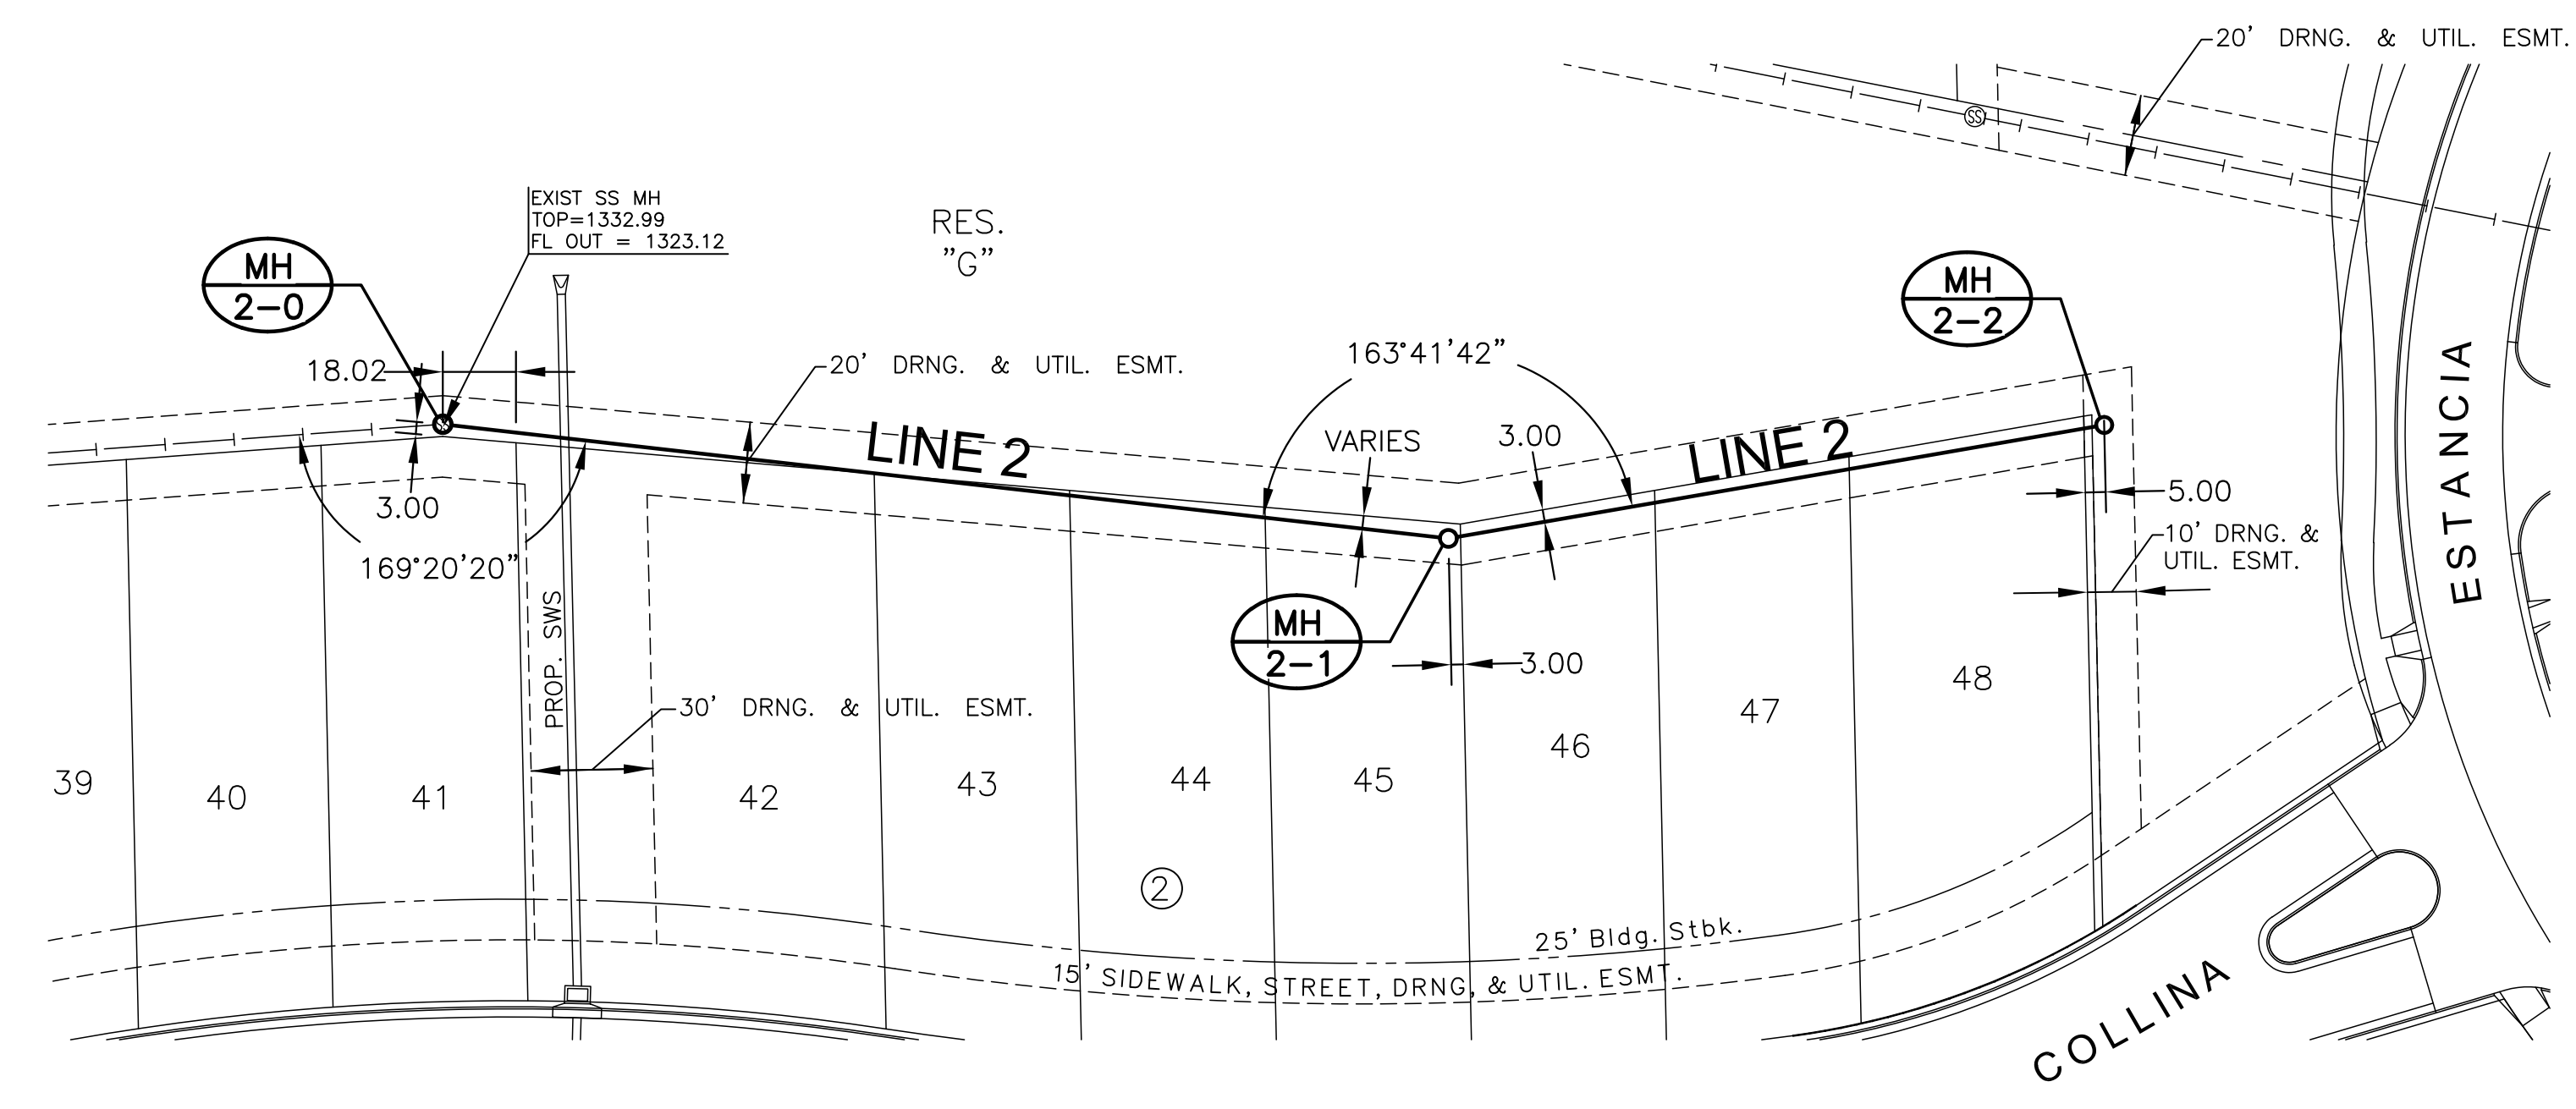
20' DRNG. & UTIL. ESMT.

EXIST SS MH
TOP=1332.99
FL OUT = 1323.12

RES.
"G"

MH
2-0

18.02

20' DRNG. & UTIL. ESMT.

163°41'42"

MH
2-2

LINE 2

VARIES

3.00

LINE 2

5.00

3.00

10' DRNG. & UTIL. ESMT.

ESTANCIA

169°20'20"

PROP. SWS

MH
2-1

3.00

30' DRNG. & UTIL. ESMT.

48

47

46

39

40

41

42

43

44

45

②

25' Bldg. Stbk.

15' SIDEWALK, STREET, DRNG, & UTIL. ESMT.

COLLINA